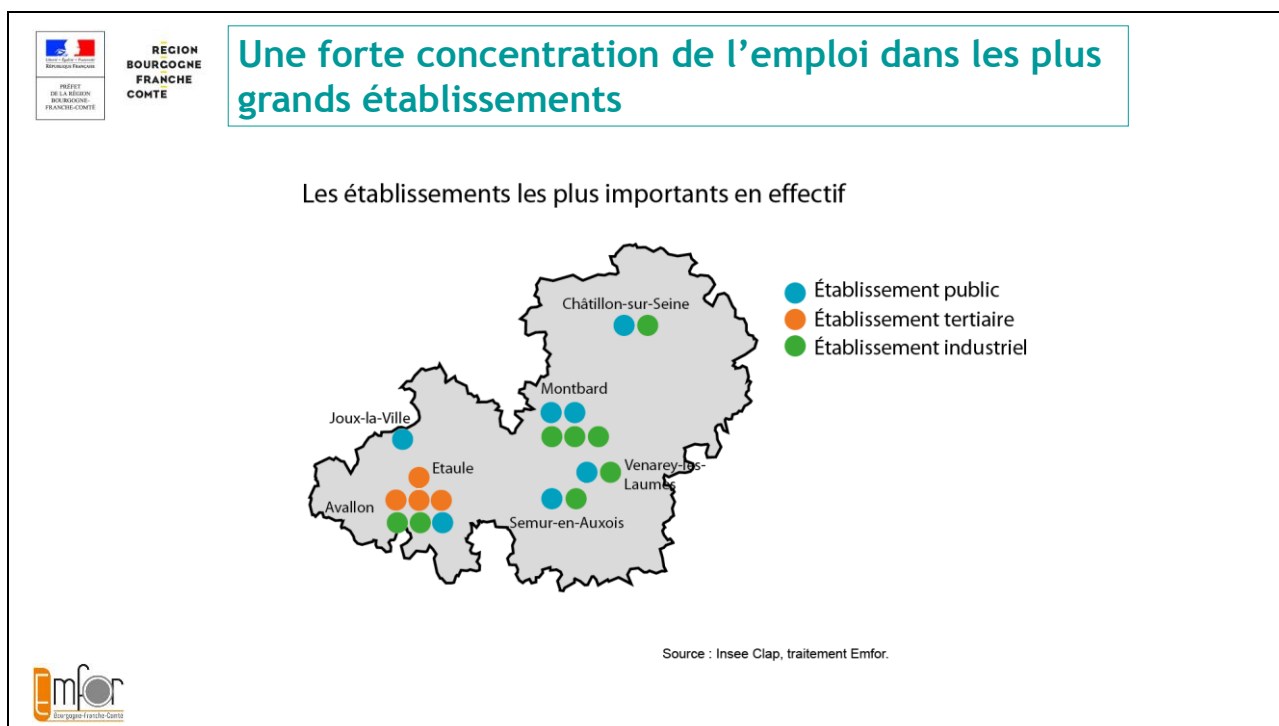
Liberté • Égalité • Fraternité
RÉPUBLIQUE FRANÇAISE
PRÉFET DE LA RÉGION BOURGOGNE-FRANCHE-COMTÉ

REGION BOURGOGNE FRANCHE COMTE

Une forte concentration de l'emploi dans les plus grands établissements

Les établissements les plus importants en effectif

Châtillon-sur-Seine
Montbard
Joux-la-Ville
Etaule
Avallon
Venarey-les-Laumes
Semur-en-Auxois

Établissement public
Établissement tertiaire
Établissement industriel

Source : Insee Clap, traitement Emfor.

Emfor
Bourgogne-Franche-Comté